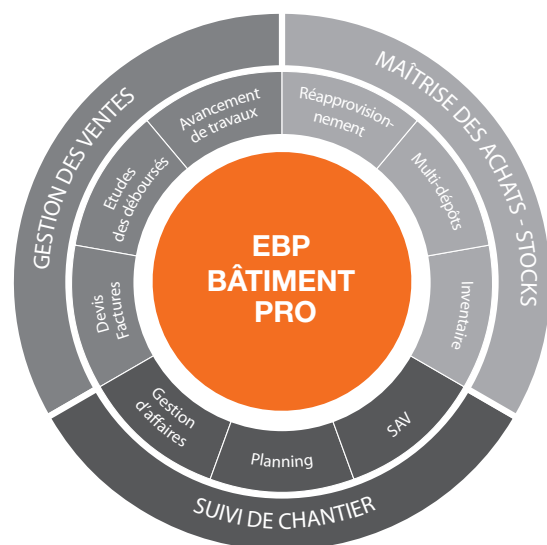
EBP
BÂTIMENT
PRO

GESTION DES VENTES

Devis
Factures

Etudes
des déboursés

Avancement
de travaux

MAÎTRISE DES ACHATS - STOCKS

Réapprovisionnement

Multi-dépôts

Inventaire

SUIVI DE CHANTIER

Gestion
d'affaires

Planning

SAV